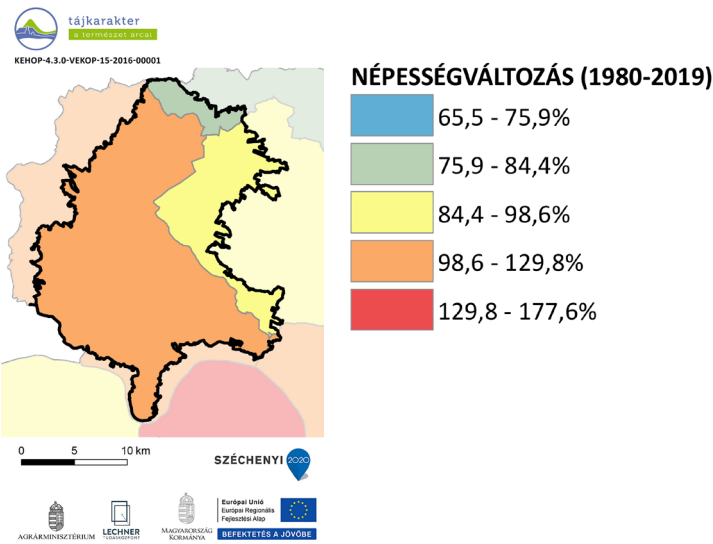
tájkarakter
a természet arcai

KEHOP-4.3.0-VEKOP-15-2016-00001

NÉPESSÉGVÁLTOZÁS (1980-2019)

65,5 - 75,9%

75,9 - 84,4%

84,4 - 98,6%

98,6 - 129,8%

129,8 - 177,6%

0 5 10 km

SZÉCHENYI 2020

AGRÁRMINISZTÉRIUM

LECHNER TUDÁSKÖZPONT

MAGYARORSZÁG KORMÁNYA

Európai Unió
Európai Regionális Fejlesztési Alap

BEFEKTETÉS A JÖVŐBE